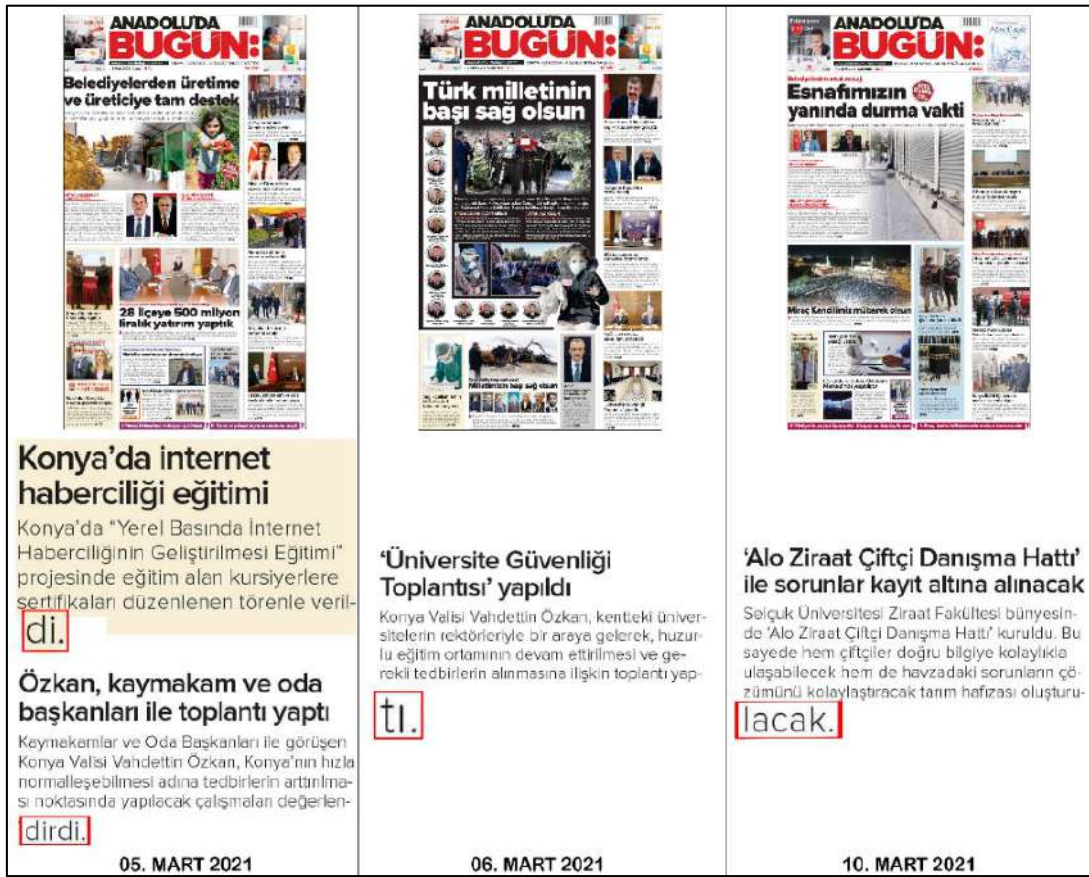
ANADOLU'DA BUGÜN:

Belediyelerden üretime ve üreticiye tam destek

28 ilçeye 500 milyon liralık yatırım yaptık

Konya'da internet haberciliği eğitimi

Konya'da "Yerel Basında İnternet Haberciliğinin Geliştirilmesi Eğitimi" projesinde eğitim alan kursiyerlere sertifikaları düzenlenen törenle verildi.

Özkan, kaymakam ve oda başkanları ile toplantı yaptı

Kaymakamlar ve Oda Başkanları ile görüşen Konya Valisi Vahdettin Özkan, Konya'nın hızla normalleşebilmesi adına tedbirlerin arttırılması noktasında yapılacak çalışmaları değerlendirdi.

05. MART 2021

ANADOLU'DA BUGÜN:

Türk milletinin başı sağ olsun

Milletimizin başı sağ olsun

'Üniversite Güvenliği Toplantısı' yapıldı

Konya Valisi Vahdettin Özkan, kentteki üniversitelerin rektörleriyle bir araya gelerek, huzurlu eğitim ortamının devam ettirilmesi ve gerekli tedbirlerin alınmasına ilişkin toplantı yaptı.

06. MART 2021

ANADOLU'DA BUGÜN:

Esnafımızın yanında durma vakti

Miraç Kandiliniz mübarek olsun

'Alo Ziraat Çiftçi Danışma Hattı' ile sorunlar kayıt altına alınacak

Selçuk Üniversitesi Ziraat Fakültesi bünyesinde 'Alo Ziraat Çiftçi Danışma Hattı' kuruldu. Bu sayede hem çiftçiler doğru bilgiye kolaylıkla ulaşabilecek hem de havzadaki sorunların çözümünü kolaylaştıracak tarım hafızası oluşturulacak.

10. MART 2021